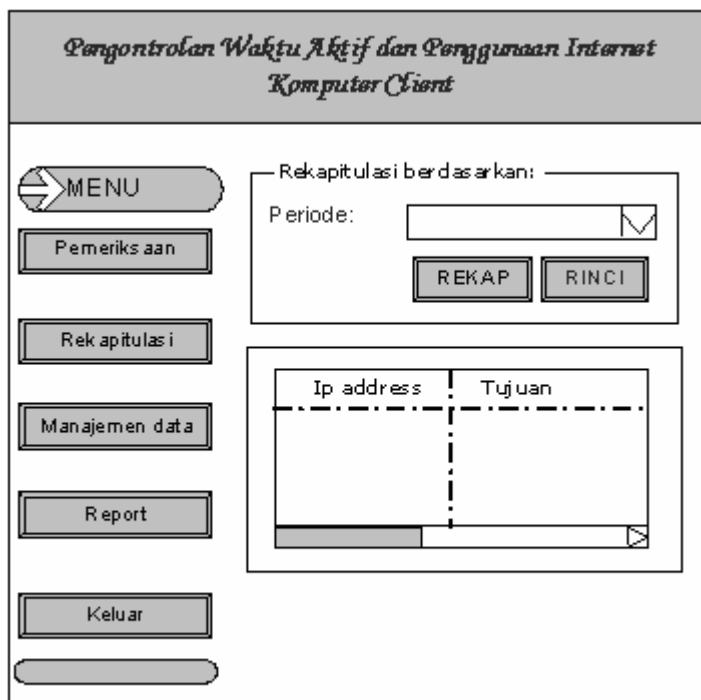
Pengontrolan Waktu Aktif dan Penggunaan Internet Komputer Client

MENU

Pemeriksaan

Rekapitulasi

Manajemen data

Report

Keluar

Rekapitulasi berdasarkan:

Periode:

REKAP

RINCI

| Ip address | Tujuan |
|---|---|
| | |